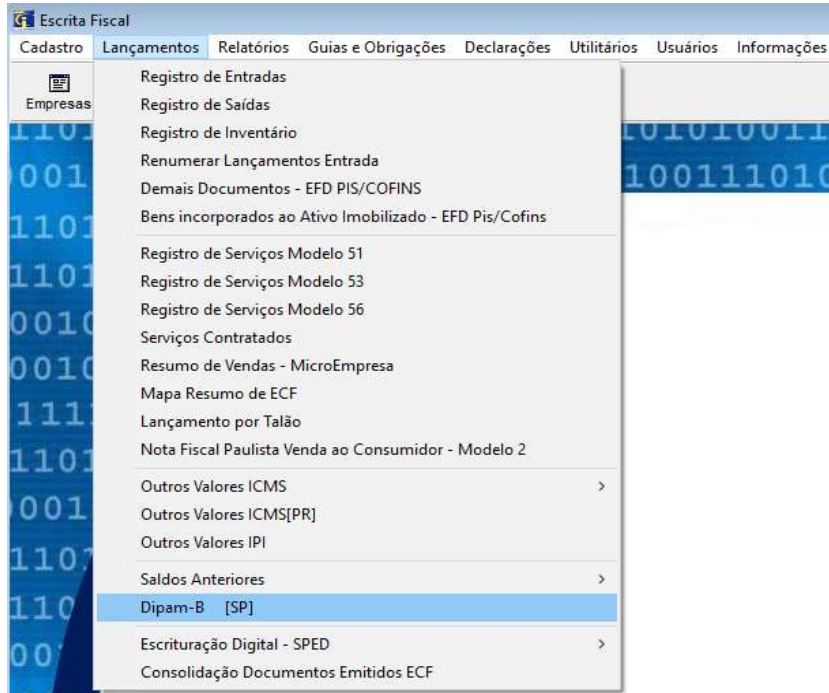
Escrita Fiscal

Cadastro Lançamentos Relatórios Guias e Obrigações Declarações Utilitários Usuários Informações

Empresas

Registro de Entradas
Registro de Saídas
Registro de Inventário
Renumerar Lançamentos Entrada
Demais Documentos - EFD PIS/COFINS
Bens incorporados ao Ativo Imobilizado - EFD Pis/Cofins
Registro de Serviços Modelo 51
Registro de Serviços Modelo 53
Registro de Serviços Modelo 56
Serviços Contratados
Resumo de Vendas - MicroEmpresa
Mapa Resumo de ECF
Lançamento por Talão
Nota Fiscal Paulista Venda ao Consumidor - Modelo 2
Outros Valores ICMS >
Outros Valores ICMS[PR]
Outros Valores IPI
Saldos Anteriores >
Dipam-B [SP]
Escrituração Digital - SPED >
Consolidação Documentos Emitidos ECF